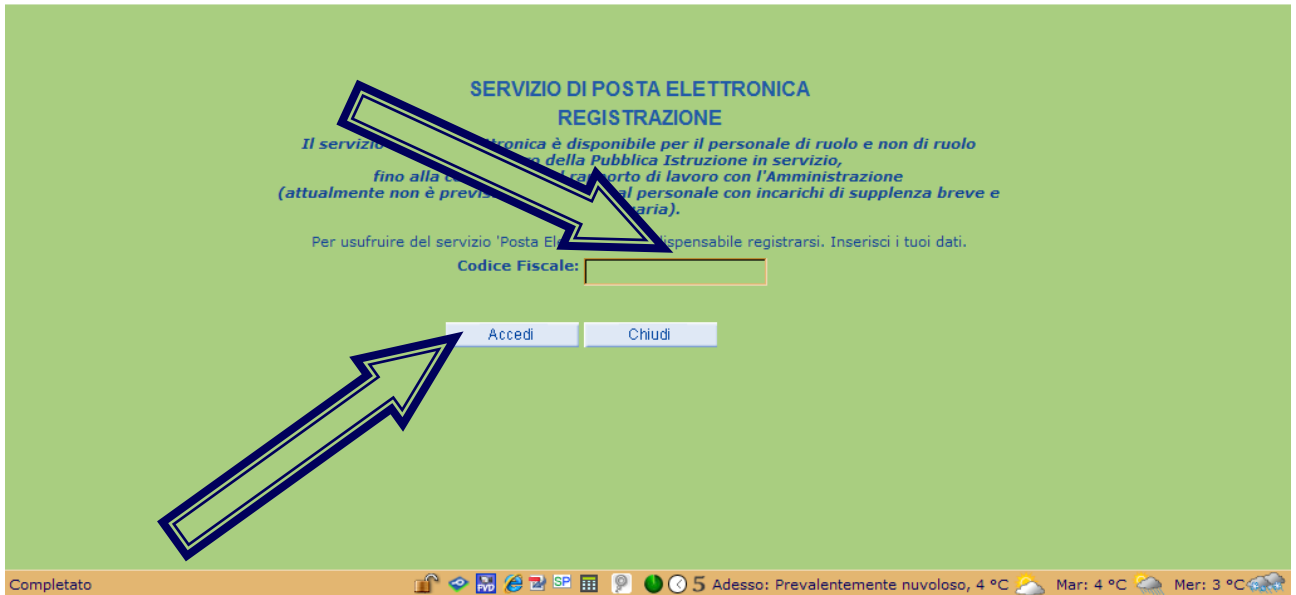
SERVIZIO DI POSTA ELETTRONICA
REGISTRAZIONE

Il servizio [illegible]tronica è disponibile per il personale di ruolo e non di ruolo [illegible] della Pubblica Istruzione in servizio, fino alla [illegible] rapporto di lavoro con l'Amministrazione (attualmente non è previs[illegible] al personale con incarichi di supplenza breve e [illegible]aria).

Per usufruire del servizio 'Posta El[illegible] dispensabile registrarsi. Inserisci i tuoi dati.

Codice Fiscale:

Accedi Chiudi

Completato

FVD SP 5 Adesso: Prevalentemente nuvoloso, 4 °C Mar: 4 °C Mer: 3 °C